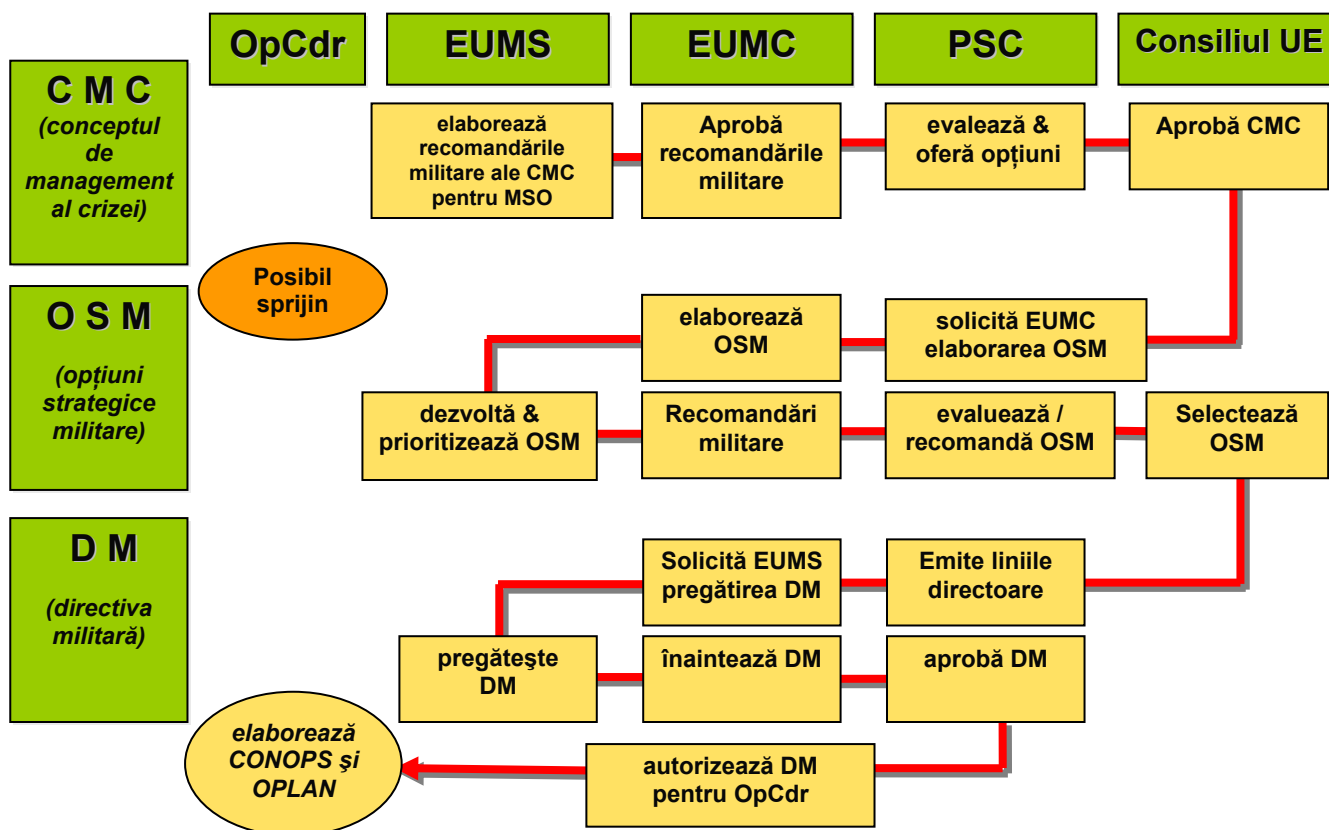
OpCdr

EUMS

EUMC

PSC

Consiliul UE

C M C

(conceptul de management al crizei)

elaborează recomandările militare ale CMC pentru MSO

Aprobă recomandările militare

evalează & oferă opțiuni

Aprobă CMC

Posibil sprijin

O S M

(opțiuni strategice militare)

elaborează OSM

solicită EUMC elaborarea OSM

dezvoltă & prioritizează OSM

Recomandări militare

evaluează / recomandă OSM

Selectează OSM

D M

(directiva militară)

Solicită EUMS pregătirea DM

Emite liniile directoare

pregăteşte DM

înaintează DM

aprobă DM

elaborează CONOPS şi OPLAN

autorizează DM pentru OpCdr